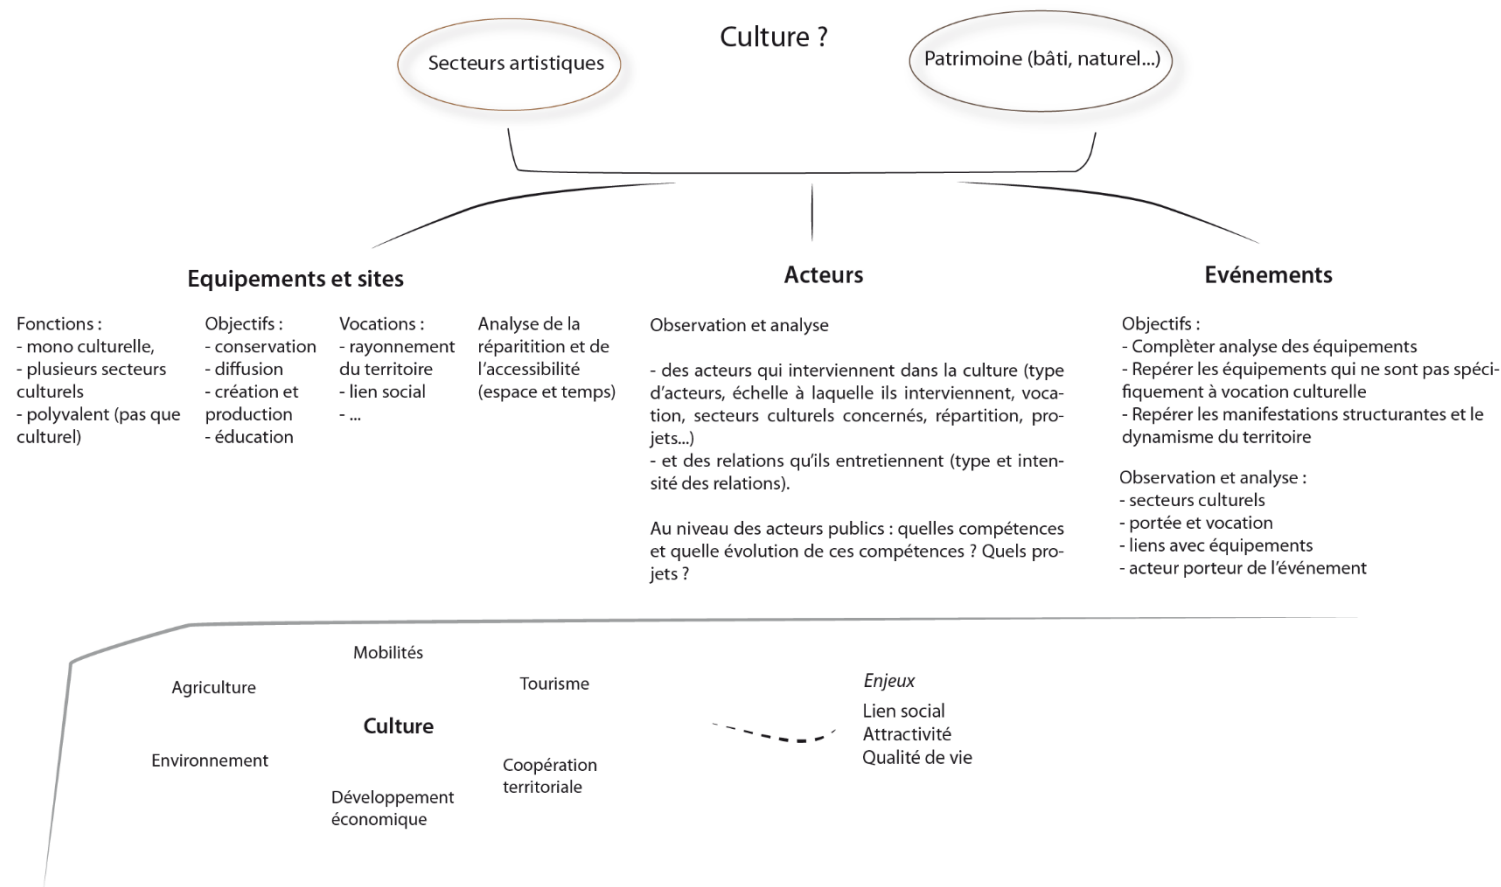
Culture ?

Secteurs artistiques

Patrimoine (bâti, naturel...)

Equipements et sites

Fonctions :
- mono culturelle,
- plusieurs secteurs culturels
- polyvalent (pas que culturel)

Objectifs :
- conservation
- diffusion
- création et production
- éducation

Vocations :
- rayonnement du territoire
- lien social
- ...

Analyse de la réparitition et de l'accessibilité (espace et temps)

Acteurs

Observation et analyse

- des acteurs qui interviennent dans la culture (type d'acteurs, échelle à laquelle ils interviennent, vocation, secteurs culturels concernés, répartition, projets...)
- et des relations qu'ils entretiennent (type et intensité des relations).

Au niveau des acteurs publics : quelles compétences et quelle évolution de ces compétences ? Quels projets ?

Evénements

Objectifs :
- Compléter analyse des équipements
- Repérer les équipements qui ne sont pas spécifiquement à vocation culturelle
- Repérer les manifestations structurantes et le dynamisme du territoire

Observation et analyse :
- secteurs culturels
- portée et vocation
- liens avec équipements
- acteur porteur de l'événement

Mobilités

Agriculture

Tourisme

Culture

Environnement

Coopération territoriale

Développement économique

Enjeux
Lien social
Attractivité
Qualité de vie